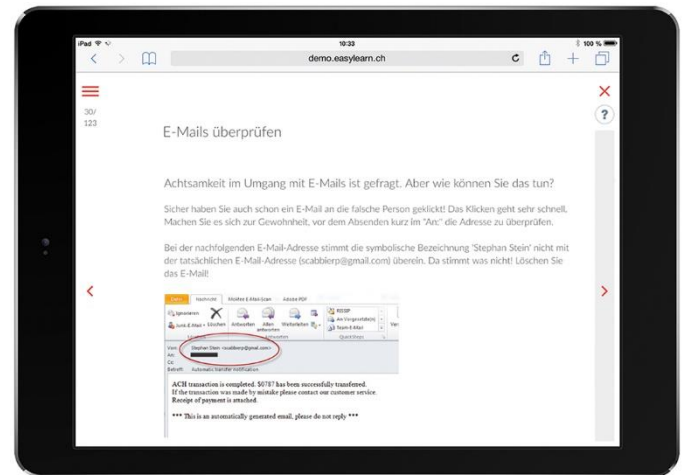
iPad
10:33
100 %
demo.easylearn.ch

30/
122

E-Mails überprüfen

Achtsamkeit im Umgang mit E-Mails ist gefragt. Aber wie können Sie das tun?

Sicher haben Sie auch schon ein E-Mail an die falsche Person geklickt! Das Klicken geht sehr schnell. Machen Sie es sich zur Gewohnheit, vor dem Absenden kurz im "An:" die Adresse zu überprüfen.

Bei der nachfolgenden E-Mail-Adresse stimmt die symbolische Bezeichnung 'Stephan Stein' nicht mit der tatsächlichen E-Mail-Adresse (scabbierp@gmail.com) überein. Da stimmt was nicht! Löschen Sie das E-Mail!

Datei Nachricht Meine E-Mail-Scan Adobe PDF
Ignorieren Junk-E-Mail Löschen Antworten Allen antworten Weiterleiten RISSP An Vorgesetzte(n) Team-E-Mail Quicksteps
Von: Stephan Stein <scabbierp@gmail.com>
An:
Cc:
Betreff: Automatic transfer notification

ACH transaction is completed. $0787 has been successfully transferred.
If the transaction was made by mistake please contact our customer service.
Receipt of payment is attached.

*** This is an automatically generated email, please do not reply ***